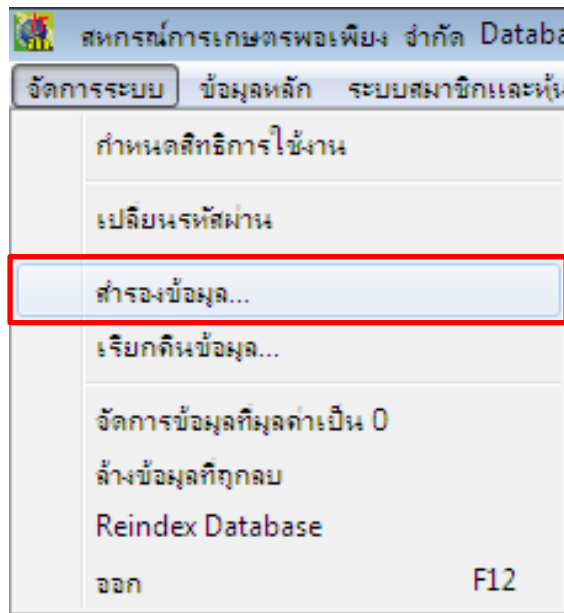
สหกรณ์การเกษตรพอเพียง จำกัด Databa

จัดการระบบ ข้อมูลหลัก ระบบสมาชิกและหุ้น

กำหนดสิทธิการใช้งาน

เปลี่ยนรหัสผ่าน

สำรองข้อมูล...

เรียกคืนข้อมูล...

จัดการข้อมูลที่มูลค่าเป็น 0

ล้างข้อมูลที่ถูกลบ

Reindex Database

ออก F12